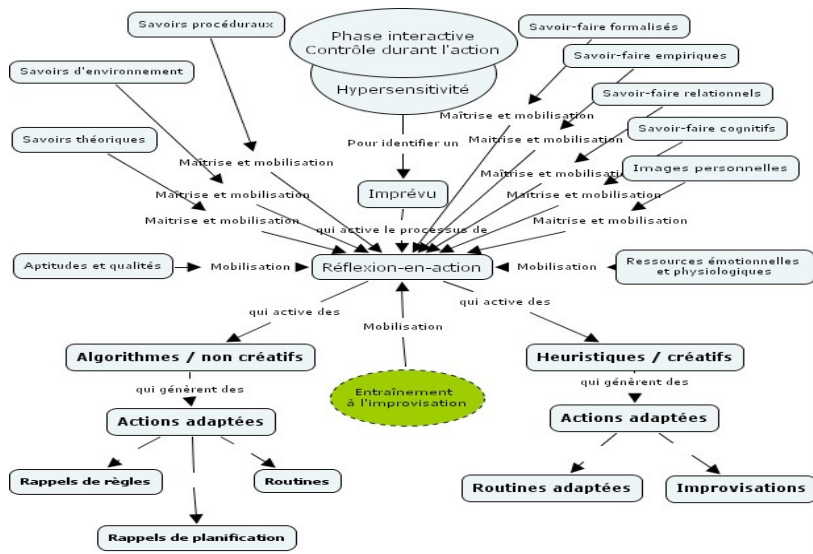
Phase interactive
Contrôle durant l'action

Hypersensitivité

Pour identifier un

Imprévu

qui active le processus de

Savoirs procéduraux

Savoirs d'environnement

Savoirs théoriques

Maîtrise et mobilisation

Maîtrise et mobilisation

Maîtrise et mobilisation

Savoir-faire formalisés

Savoir-faire empiriques

Savoir-faire relationnels

Savoir-faire cognitifs

Images personnelles

Maîtrise et mobilisation

Maîtrise et mobilisation

Maîtrise et mobilisation

Maîtrise et mobilisation

Maîtrise et mobilisation

Aptitudes et qualités

Mobilisation

Réflexion-en-action

Mobilisation

Ressources émotionnelles et physiologiques

qui active des

qui active des

Mobilisation

Algorithmes / non créatifs

qui génèrent des

Actions adaptées

Entraînement à l'improvisation

Heuristiques / créatifs

qui génèrent des

Actions adaptées

Rappels de règles

Routines

Rappels de planification

Routines adaptées

Improvisations